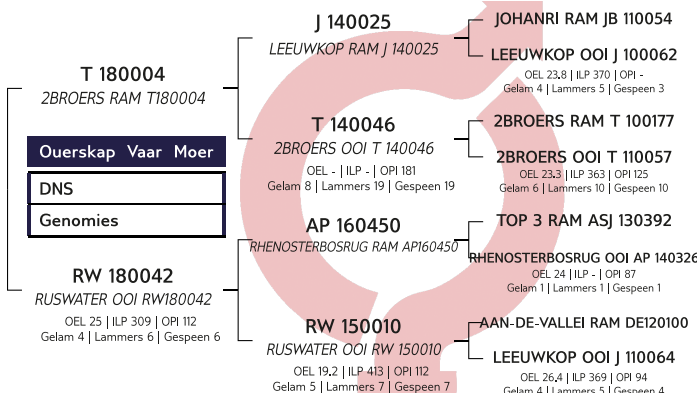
T 180004
2BROERS RAM T180004

Ouerskap Vaar Moer
DNS
Genomies

RW 180042
RUSWATER OOI RW180042
OEL 25 | ILP 309 | OPI 112
Gelam 4 | Lammers 6 | Gespeen 6

J 140025
LEEUWKOP RAM J 140025

T 140046
2BROERS OOI T 140046
OEL - | ILP - | OPI 181
Gelam 8 | Lammers 19 | Gespeen 19

AP 160450
RHENOSTERBOSRUG RAM AP160450

RW 150010
RUSWATER OOI RW 150010
OEL 19,2 | ILP 413 | OPI 112
Gelam 5 | Lammers 7 | Gespeen 7

JOHANRI RAM JB 110054

LEEUWKOP OOI J 100062
OEL 23,8 | ILP 370 | OPI -
Gelam 4 | Lammers 5 | Gespeen 3

2BROERS RAM T 100177

2BROERS OOI T 110057
OEL 23,3 | ILP 363 | OPI 125
Gelam 6 | Lammers 10 | Gespeen 10

TOP 3 RAM ASJ 130392

RHENOSTERBOSRUG OOI AP 140326
OEL 24 | ILP - | OPI 87
Gelam 1 | Lammers 1 | Gespeen 1

AAN-DE-VALLEI RAM DE120100

LEEUWKOP OOI J 110064
OEL 26,4 | ILP 369 | OPI 94
Gelam 4 | Lammers 5 | Gespeen 4